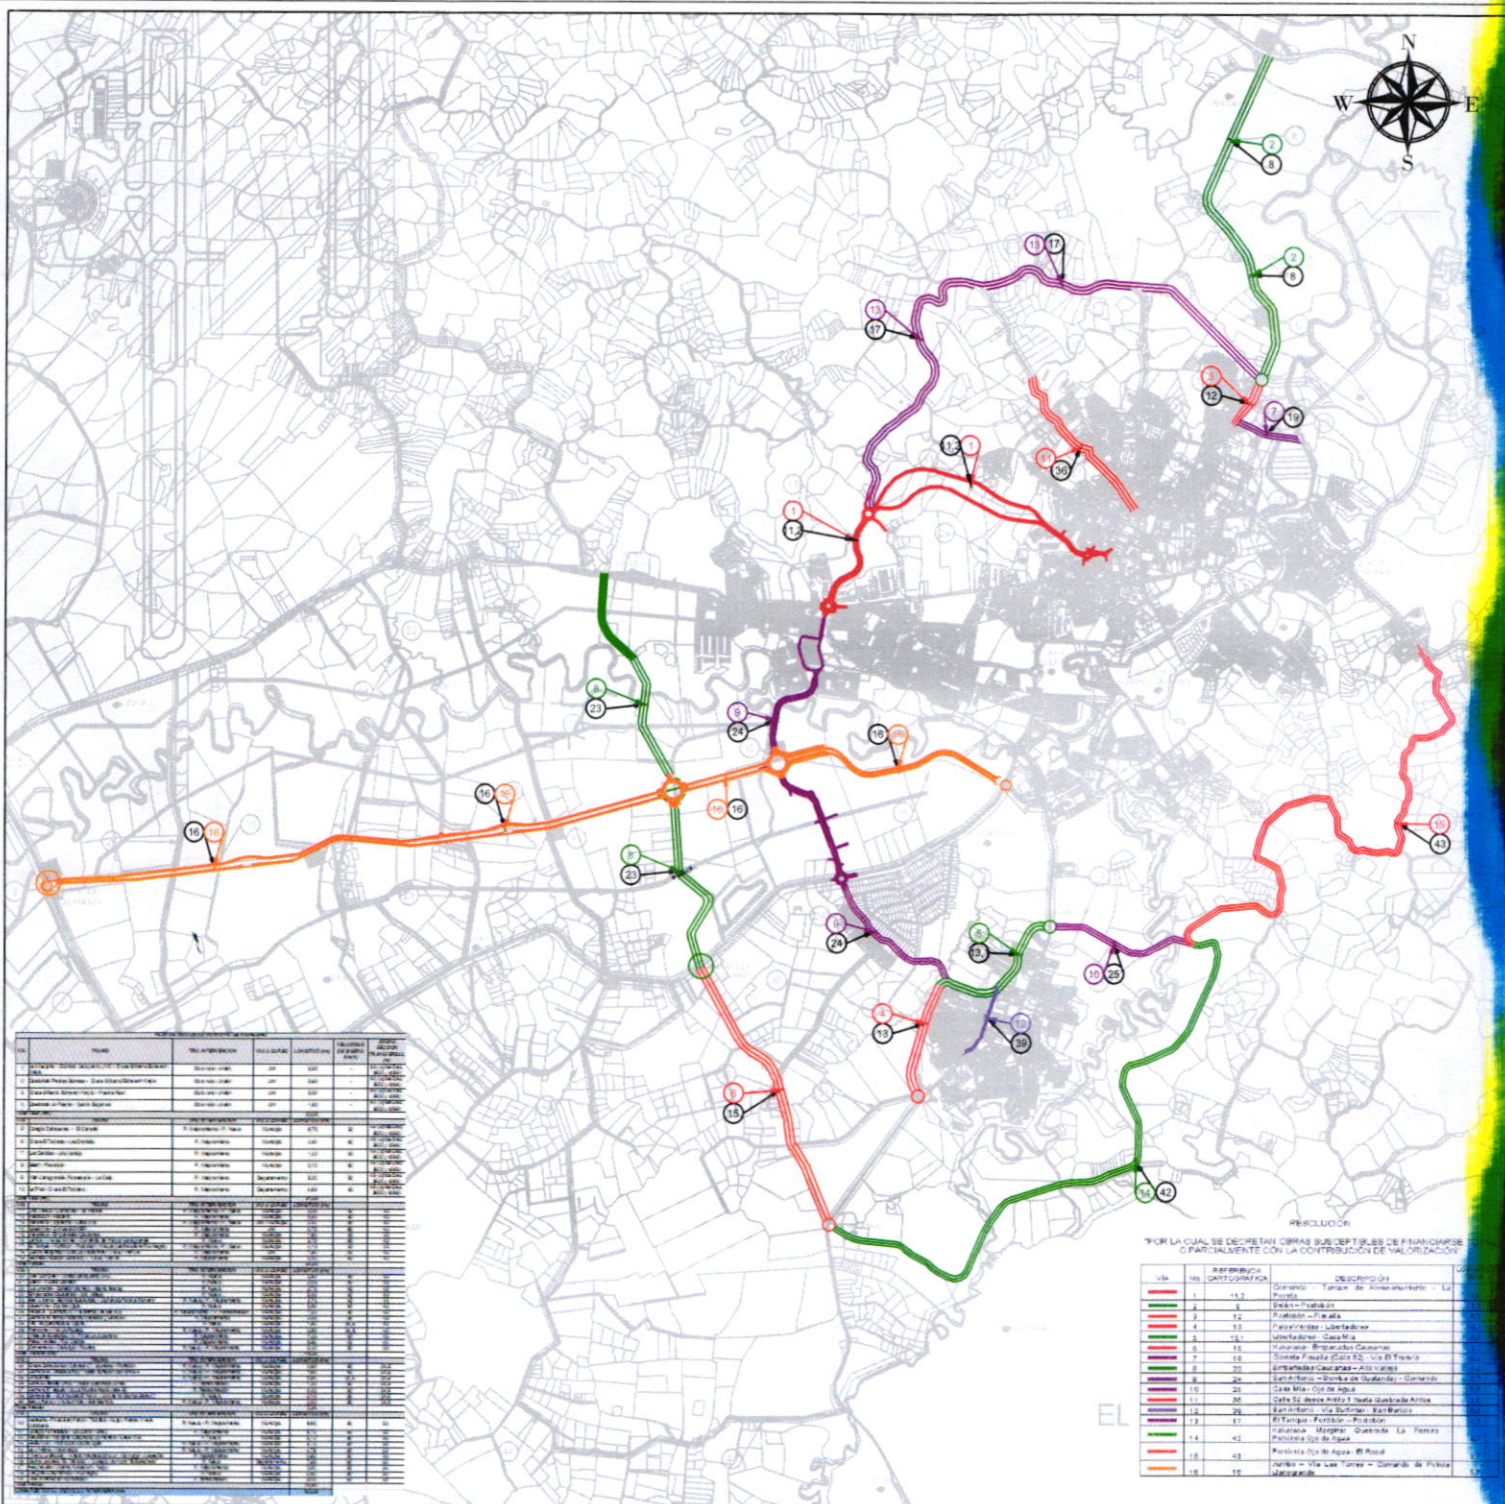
N
W
E
S

2
8
2
8
13
17
13
17
3
12
7
19
1,2
1
11
36
1
1,2
6
23
9
24
16
16
16
16
16
16
16
16
6
23
9
24
5
13
10
25
4
13
12
39
5
15
14
42
15
43

EL

RESOLUCIÓN
"POR LA CUAL SE DECRETAN OBRAS SUSCEPTIBLES DE FINANCIARSE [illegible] O PARCIALMENTE CON LA CONTRIBUCIÓN DE VALORIZACIÓN

| VIA | No. | REFERENCIA CARTOGRÁFICA | DESCRIPCIÓN |
|---|---|---|---|
| | 1 | 1,2 | Gimnasio - Tanque de Almacenamiento - La Poceta |
| | 2 | 8 | Belén - Positrón |
| | 3 | 12 | Positrón - Fiscalía |
| | 4 | 13 | Parque Verde - Libertadores |
| | 5 | 13,1 | Libertadores - Casa Mia |
| | 6 | 15 | Huasanas - Empanadas Caucanas |
| | 7 | 19 | Sotrante Fiscalía (Calle 52) - Vía El Tranvía |
| | 8 | 23 | Empanadas Caucanas - Alto Vallejo |
| | 9 | 24 | San Antonio - Bomba de Guatanday - Gimnasio |
| | 10 | 25 | Casa Mia - Ojo de Agua |
| | 11 | 36 | Calle 52 desde Amity 1 hasta Quebrada Arriba |
| | 12 | 39 | San Antonio - Vía Bulfinter - San Bartolo |
| | 13 | 17 | El Tanque - Positrón - Positrón |
| | 14 | 42 | Huasanas - Margimar Quebrada La Pereira Porciosa Ojo de Agua |
| | 15 | 43 | Porciosa Ojo de Agua - El Rosal |
| | 16 | 16 | Juntas - Vía Las Torres - Comando de Policía Llanogrande |

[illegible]